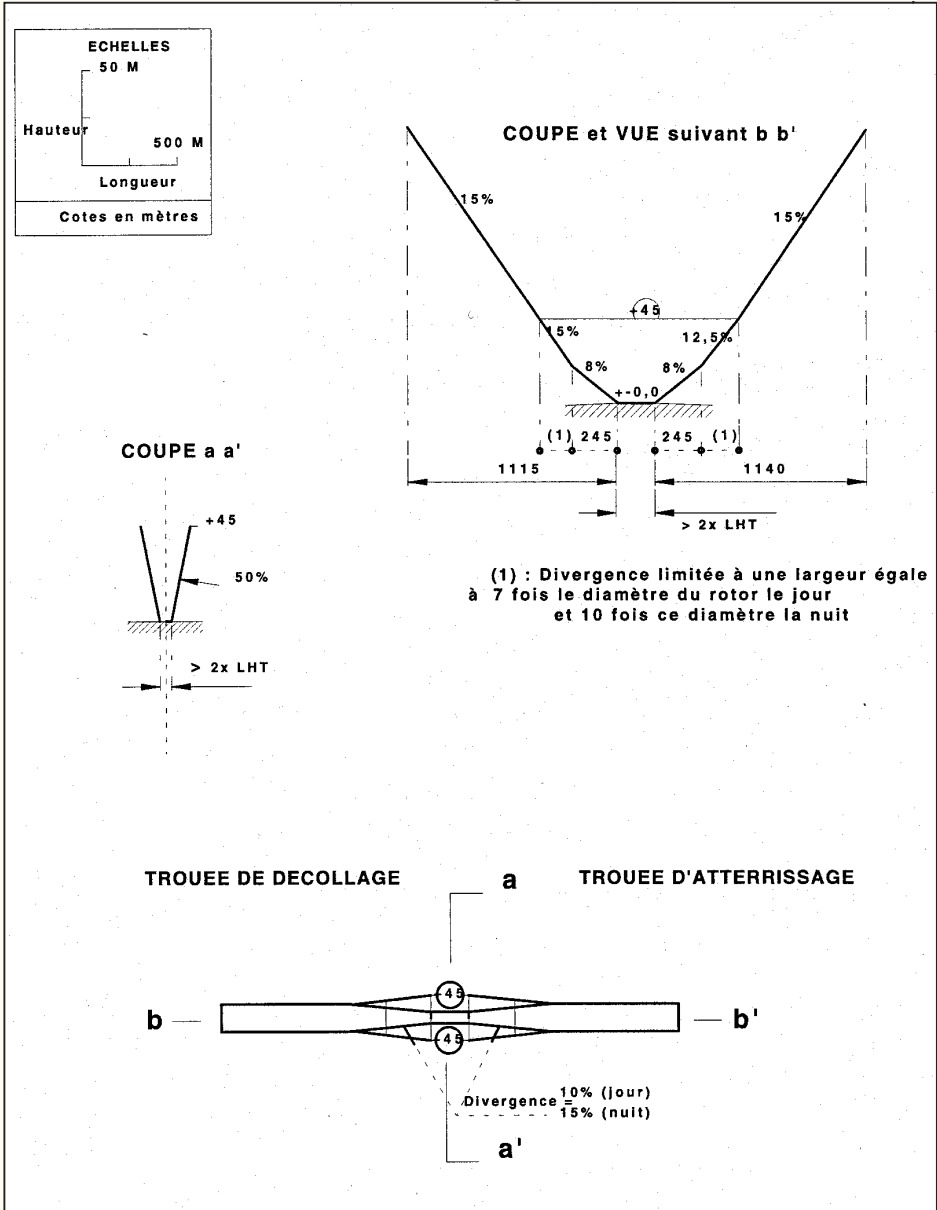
ECHELLES
50 M
Hauteur
500 M
Longueur
Cotes en mètres

COUPE et VUE suivant b b'

15%
15%
+45
15%
12,5%
8%
8%
+-0,0
(1) 245
245 (1)
1115
1140
> 2x LHT

COUPE a a'
+45
50%
> 2x LHT

(1) : Divergence limitée à une largeur égale à 7 fois le diamètre du rotor le jour et 10 fois ce diamètre la nuit

TROUEE DE DECOLLAGE
a
TROUEE D'ATTERRISSAGE

b
+45
+45
b'
Divergence = 10% (jour) 15% (nuit)
a'